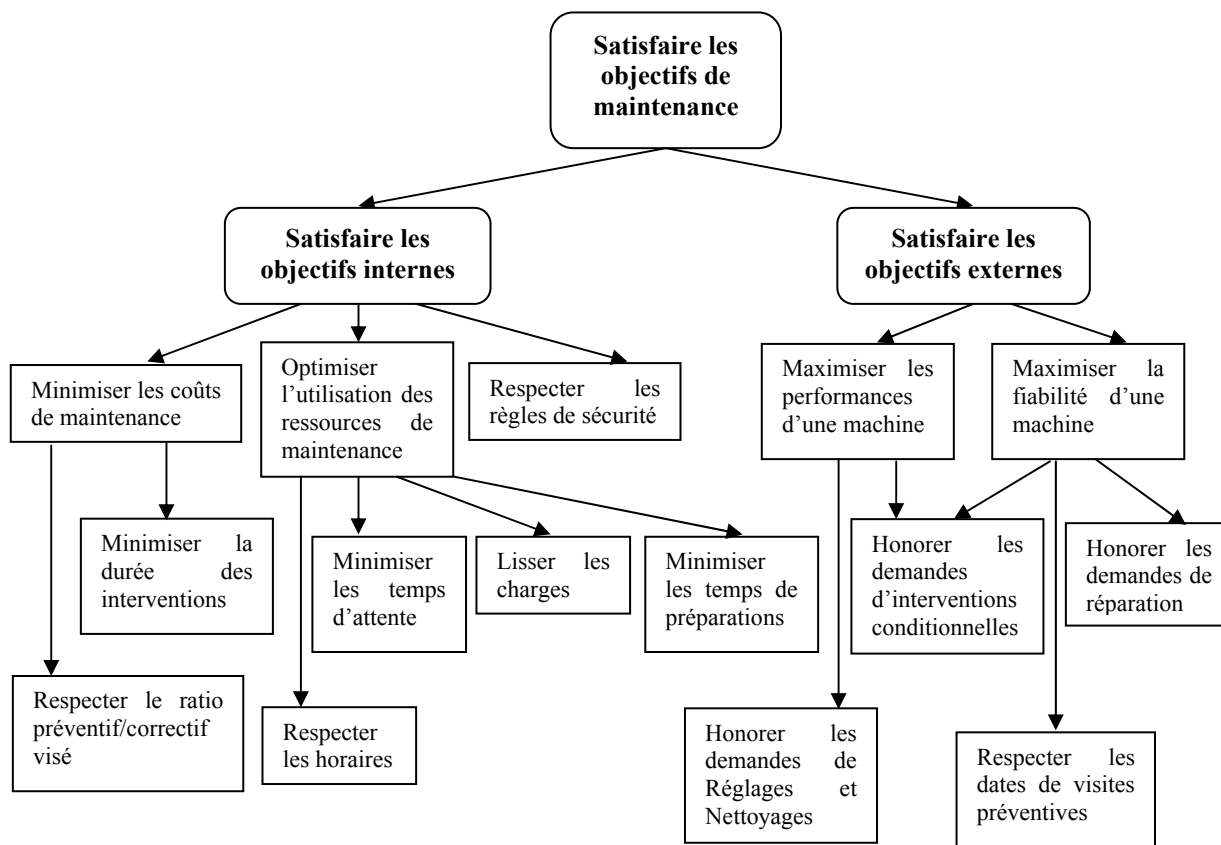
Satisfaire les objectifs de maintenance

Satisfaire les objectifs internes

Satisfaire les objectifs externes

Minimiser les coûts de maintenance

Optimiser l'utilisation des ressources de maintenance

Respecter les règles de sécurité

Maximiser les performances d'une machine

Maximiser la fiabilité d'une machine

Minimiser la durée des interventions

Minimiser les temps d'attente

Lisser les charges

Minimiser les temps de préparations

Honorer les demandes d'interventions conditionnelles

Honorer les demandes de réparation

Respecter le ratio préventif/correctif visé

Respecter les horaires

Honorer les demandes de Réglages et Nettoyages

Respecter les dates de visites préventives